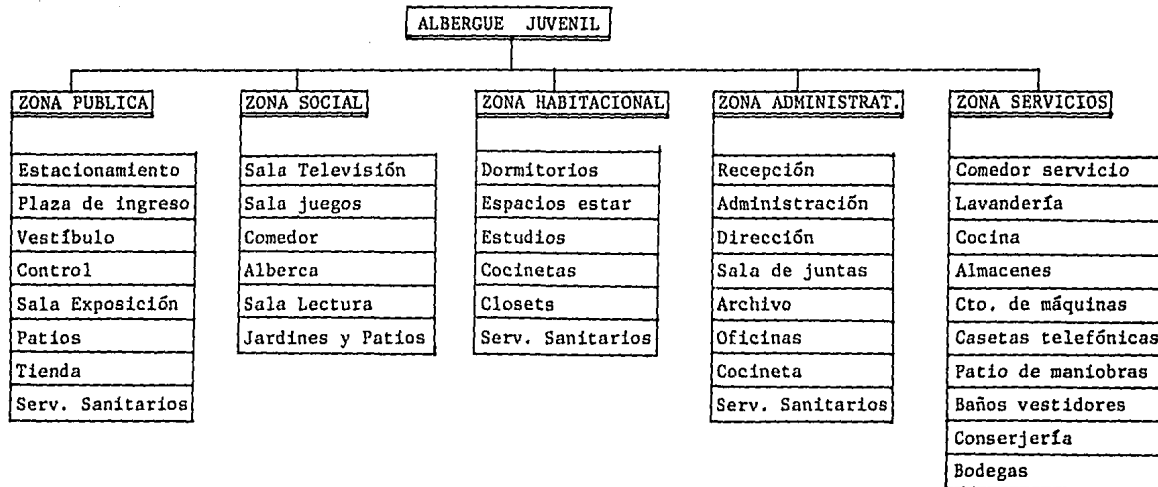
ALBERGUE JUVENIL

ZONA PUBLICA
Estacionamiento
Plaza de ingreso
Vestíbulo
Control
Sala Exposición
Patios
Tienda
Serv. Sanitarios

ZONA SOCIAL
Sala Televisión
Sala juegos
Comedor
Alberca
Sala Lectura
Jardines y Patios

ZONA HABITACIONAL
Dormitorios
Espacios estar
Estudios
Cocinetas
Closets
Serv. Sanitarios

ZONA ADMINISTRAT.
Recepción
Administración
Dirección
Sala de juntas
Archivo
Oficinas
Cocineta
Serv. Sanitarios

ZONA SERVICIOS
Comedor servicio
Lavandería
Cocina
Almacenes
Cto. de máquinas
Casetas telefónicas
Patio de maniobras
Baños vestidores
Conserjería
Bodegas